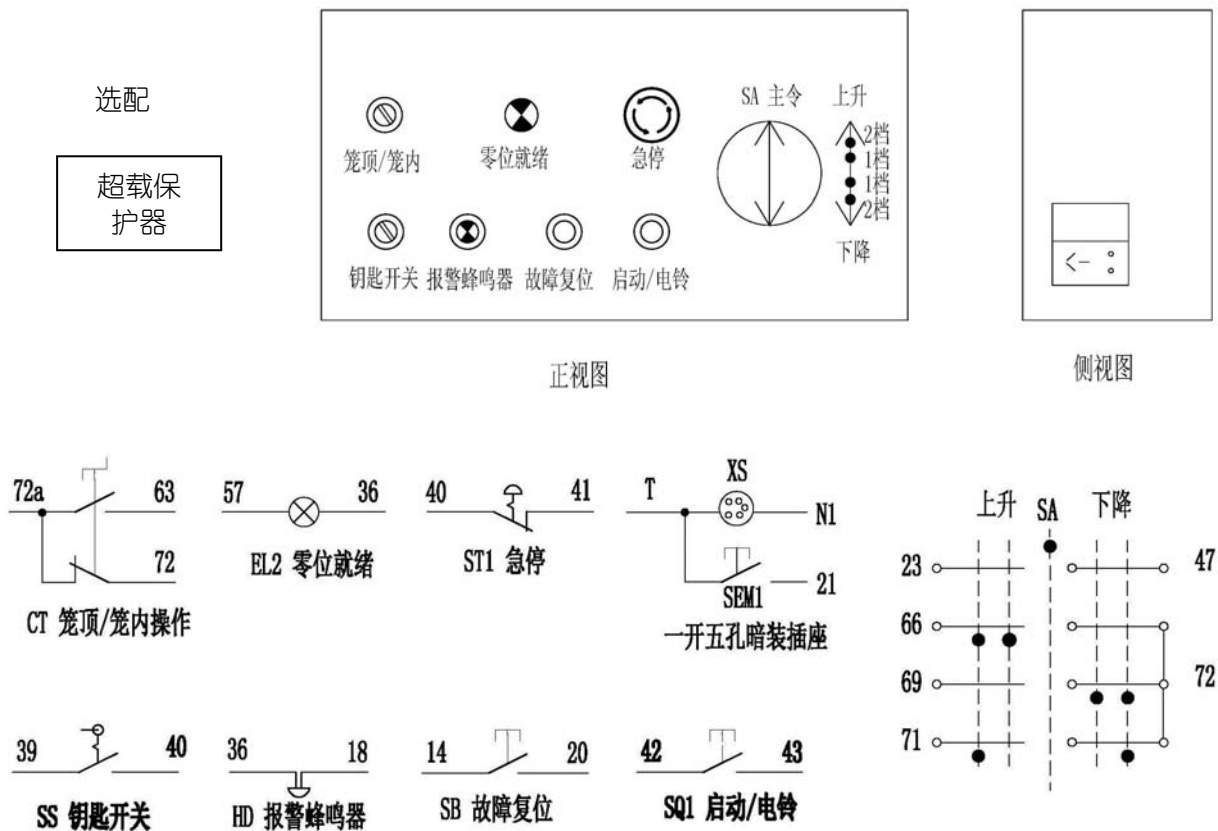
选配

超载保护器

笼顶/笼内

零位就绪

急停

SA 主令

上升

2档
1档
1档
2档

下降

钥匙开关

报警蜂鸣器

故障复位

启动/电铃

正视图

侧视图

72a

63

72

CT 笼顶/笼内操作

57

36

EL2 零位就绪

40

41

ST1 急停

T

XS

N1

SEM1

21

一开五孔暗装插座

上升

SA

下降

23

47

66

69

72

71

39

40

SS 钥匙开关

36

18

HD 报警蜂鸣器

14

20

SB 故障复位

42

43

SQ1 启动/电铃